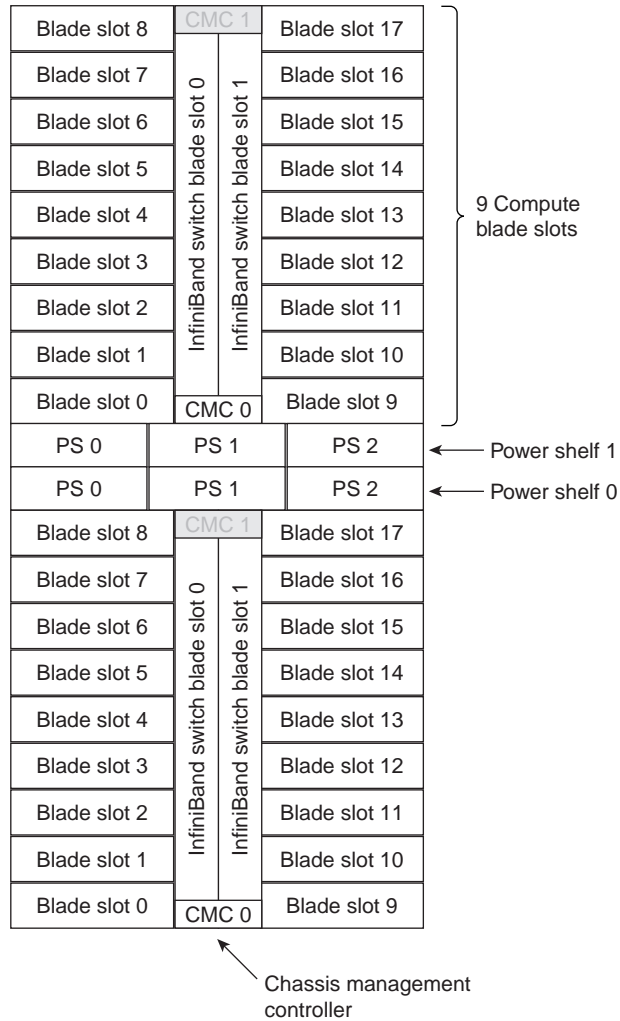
Blade slot 8
CMC 1
Blade slot 17
Blade slot 7
Blade slot 16
Blade slot 6
Blade slot 15
Blade slot 5
Blade slot 14
Blade slot 4
Blade slot 13
Blade slot 3
Blade slot 12
Blade slot 2
Blade slot 11
Blade slot 1
Blade slot 10
Blade slot 0
CMC 0
Blade slot 9
InfiniBand switch blade slot 0
InfiniBand switch blade slot 1
9 Compute blade slots

| PS 0 | PS 1 | PS 2 |
|---|---|---|
| PS 0 | PS 1 | PS 2 |

Power shelf 1
Power shelf 0

Blade slot 8
CMC 1
Blade slot 17
Blade slot 7
Blade slot 16
Blade slot 6
Blade slot 15
Blade slot 5
Blade slot 14
Blade slot 4
Blade slot 13
Blade slot 3
Blade slot 12
Blade slot 2
Blade slot 11
Blade slot 1
Blade slot 10
Blade slot 0
CMC 0
Blade slot 9
InfiniBand switch blade slot 0
InfiniBand switch blade slot 1

Chassis management controller